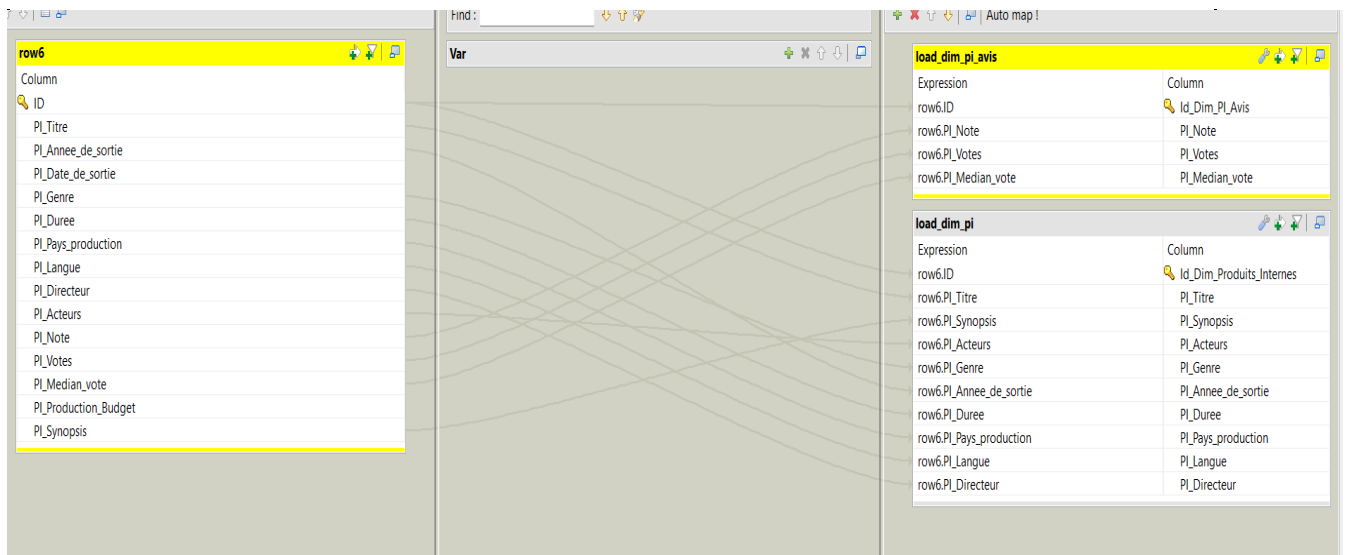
row6

Column
ID
PI_Titre
PI_Annee_de_sortie
PI_Date_de_sortie
PI_Genre
PI_Duree
PI_Pays_production
PI_Langue
PI_Directeur
PI_Acteurs
PI_Note
PI_Votes
PI_Median_vote
PI_Production_Budget
PI_Synopsis

Find :

Var

Auto map !

load_dim_pi_avis

| Expression | Column |
|---|---|
| row6.ID | Id_Dim_PI_Avis |
| row6.PI_Note | PI_Note |
| row6.PI_Votes | PI_Votes |
| row6.PI_Median_vote | PI_Median_vote |

load_dim_pi

| Expression | Column |
|---|---|
| row6.ID | Id_Dim_Produits_Internes |
| row6.PI_Titre | PI_Titre |
| row6.PI_Synopsis | PI_Synopsis |
| row6.PI_Acteurs | PI_Acteurs |
| row6.PI_Genre | PI_Genre |
| row6.PI_Annee_de_sortie | PI_Annee_de_sortie |
| row6.PI_Duree | PI_Duree |
| row6.PI_Pays_production | PI_Pays_production |
| row6.PI_Langue | PI_Langue |
| row6.PI_Directeur | PI_Directeur |